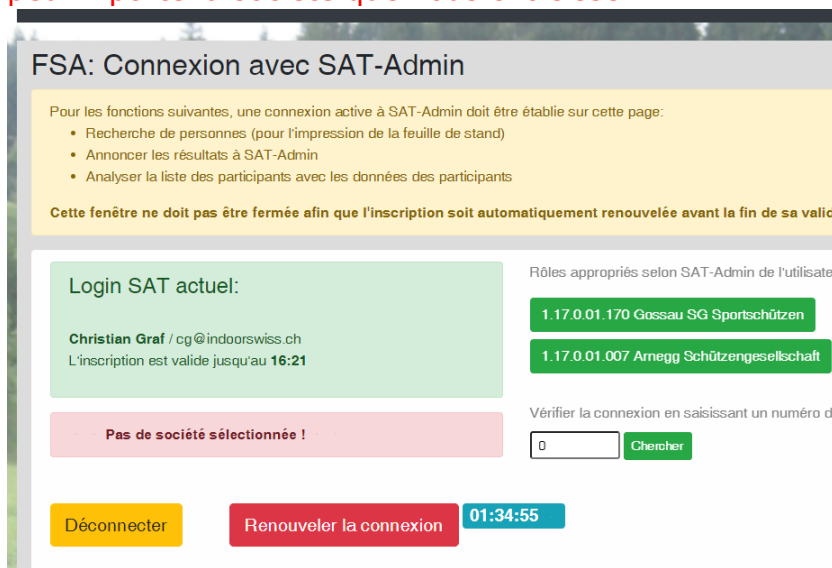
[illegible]

FSA: Connexion avec SAT-Admin

Pour les fonctions suivantes, une connexion active à SAT-Admin doit être établie sur cette page:
- Recherche de personnes (pour l'impression de la feuille de stand)
- Annoncer les résultats à SAT-Admin
- Analyser la liste des participants avec les données des participants

**Cette fenêtre ne doit pas être fermée afin que l'inscription soit automatiquement renouvelée avant la fin de sa vali**

Login SAT actuel:

**Christian Graf** / cg@indoorswiss.ch
L'inscription est valide jusqu'au **16:21**

**Pas de société sélectionnée !**

Rôles appropriés selon SAT-Admin de l'utilisate

1.17.0.01.170 Gossau SG Sportschützen

1.17.0.01.007 Arnegg Schützengesellschaft

Vérifier la connexion en saisissant un numéro d

0 Chercher

Déconnecter Renouveler la connexion 01:34:55